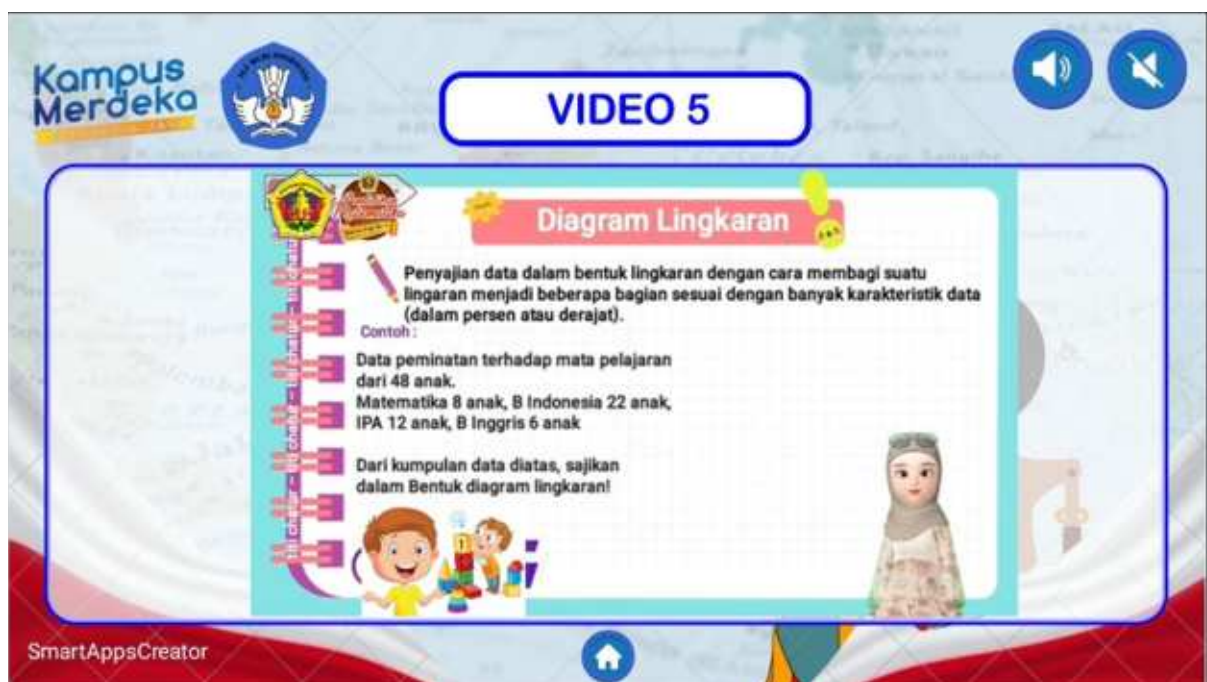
Kampus Merdeka

VIDEO 5

Diagram Lingkaran

Penyajian data dalam bentuk lingkaran dengan cara membagi suatu lingaran menjadi beberapa bagian sesuai dengan banyak karakteristik data (dalam persen atau derajat).

Contoh :

Data peminatan terhadap mata pelajaran dari 48 anak.
Matematika 8 anak, B Indonesia 22 anak, IPA 12 anak, B Inggris 6 anak

Dari kumpulan data diatas, sajikan dalam Bentuk diagram lingkaran!

SmartAppsCreator